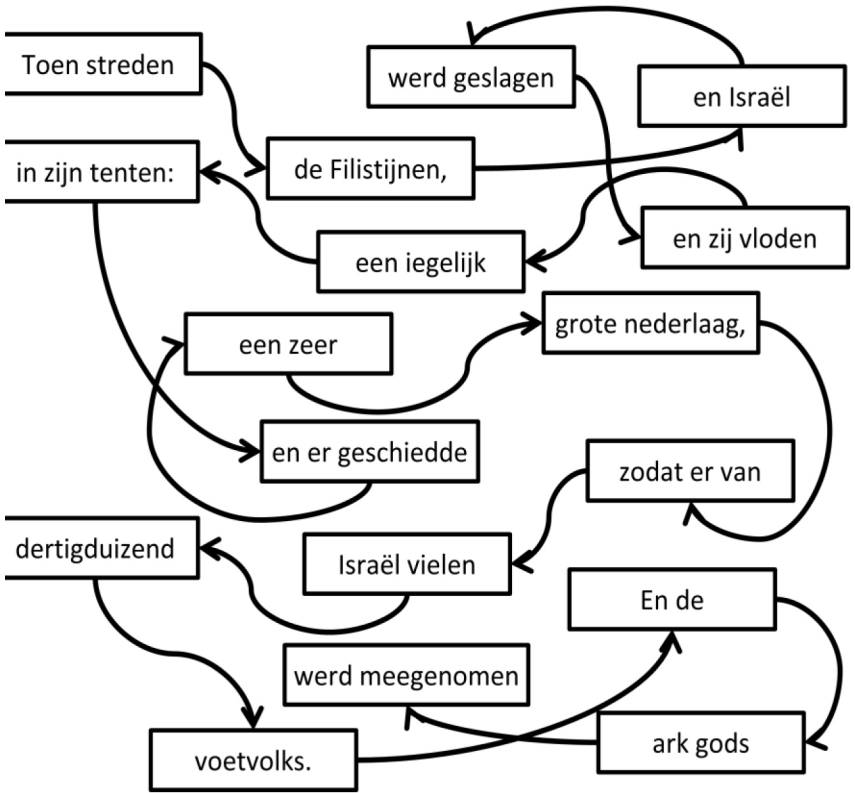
Toen streden

werd geslagen

en Israël

in zijn tenten:

de Filistijnen,

en zij vloden

een iegelijk

een zeer

grote nederlaag,

en er geschiedde

zodat er van

dertigduizend

Israël vielen

En de

werd meegenomen

ark gods

voetvolks.